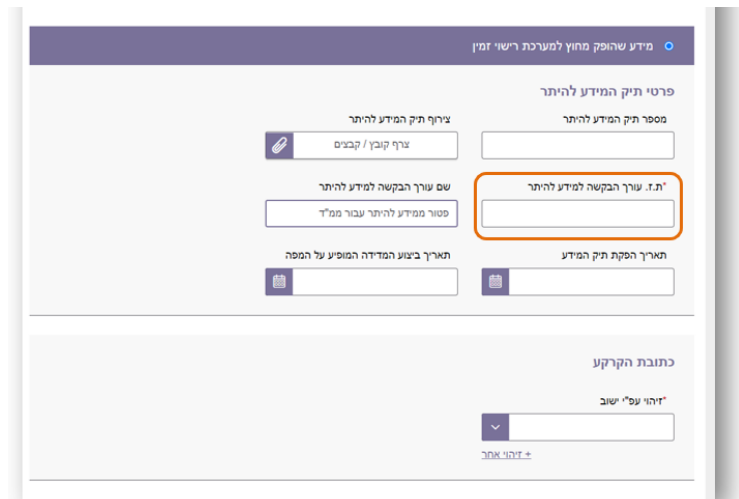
מידע שהופק מחוץ למערכת רישוי זמין

פרטי תיק המידע להיתר

מספר תיק המידע להיתר

צירוף תיק המידע להיתר

צרף קובץ / קבצים

*ת.ז. עורך הבקשה למידע להיתר

שם עורך הבקשה למידע להיתר

פטור ממידע להיתר עבור ממ"ד

תאריך הפקת תיק המידע

תאריך ביצוע המדידה המופיע על המפה

כתובת הקרקע

*זיהוי עפ"י ישוב

+ זיהוי אחר